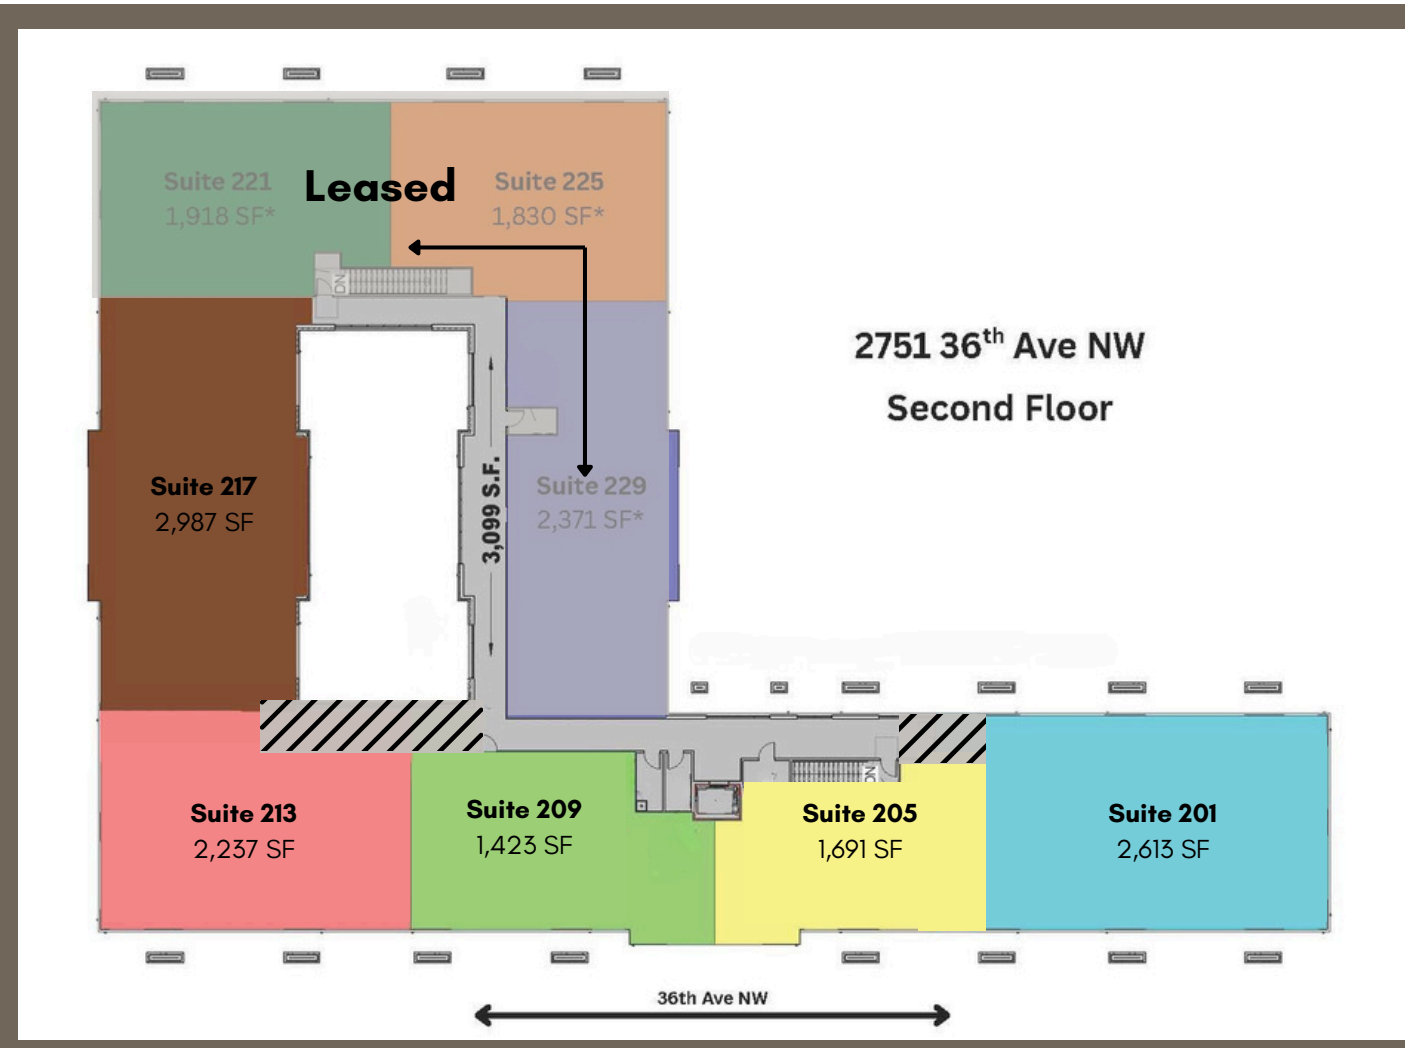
Suite 221
1,918 SF*

Leased

Suite 225
1,830 SF*

DN

2751 36$^{th}$ Ave NW

Second Floor

Suite 217
2,987 SF

3,099 S.F.

Suite 229
2,371 SF*

Suite 213
2,237 SF

Suite 209
1,423 SF

DN

Suite 205
1,691 SF

Suite 201
2,613 SF

36th Ave NW